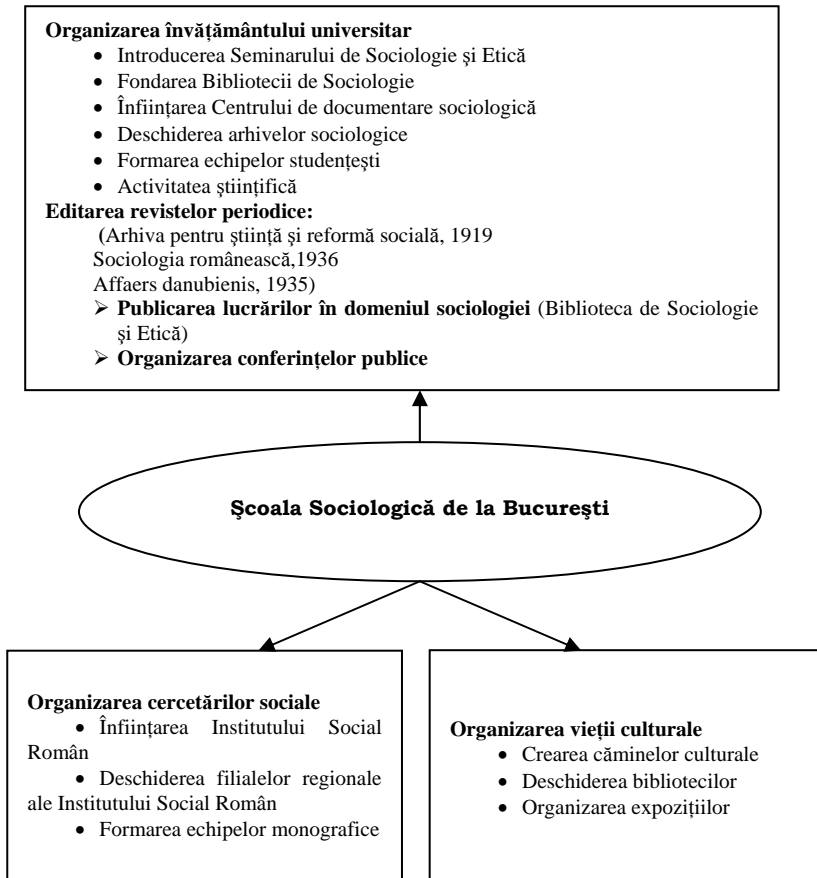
**Organizarea învăţământului universitar**
- Introducerea Seminarului de Sociologie şi Etică
- Fondarea Bibliotecii de Sociologie
- Înfiinţarea Centrului de documentare sociologică
- Deschiderea arhivelor sociologice
- Formarea echipelor studenţeşti
- Activitatea ştiinţifică

**Editarea revistelor periodice:**
(Arhiva pentru ştiinţă şi reformă socială, 1919
Sociologia românească,1936
Affaers danubienis, 1935)
- **Publicarea lucrărilor în domeniul sociologiei** (Biblioteca de Sociologie şi Etică)
- **Organizarea conferinţelor publice**

**Şcoala Sociologică de la Bucureşti**

**Organizarea cercetărilor sociale**
- Înfiinţarea Institutului Social Român
- Deschiderea filialelor regionale ale Institutului Social Român
- Formarea echipelor monografice

**Organizarea vieţii culturale**
- Crearea căminelor culturale
- Deschiderea bibliotecilor
- Organizarea expoziţiilor